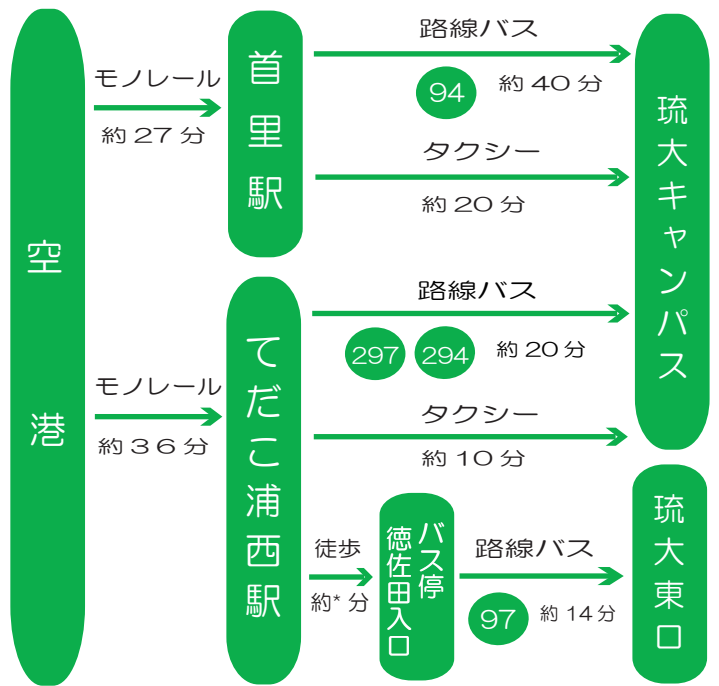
空港

モノレール
約 27 分

首里駅

路線バス
94 約 40 分

タクシー
約 20 分

琉大キャンパス

モノレール
約３６分

てだこ浦西駅

路線バス
297 294 約 20 分

タクシー
約 10 分

徒歩
約* 分

バス停
徳佐田入口

路線バス
97 約 14 分

琉大東口